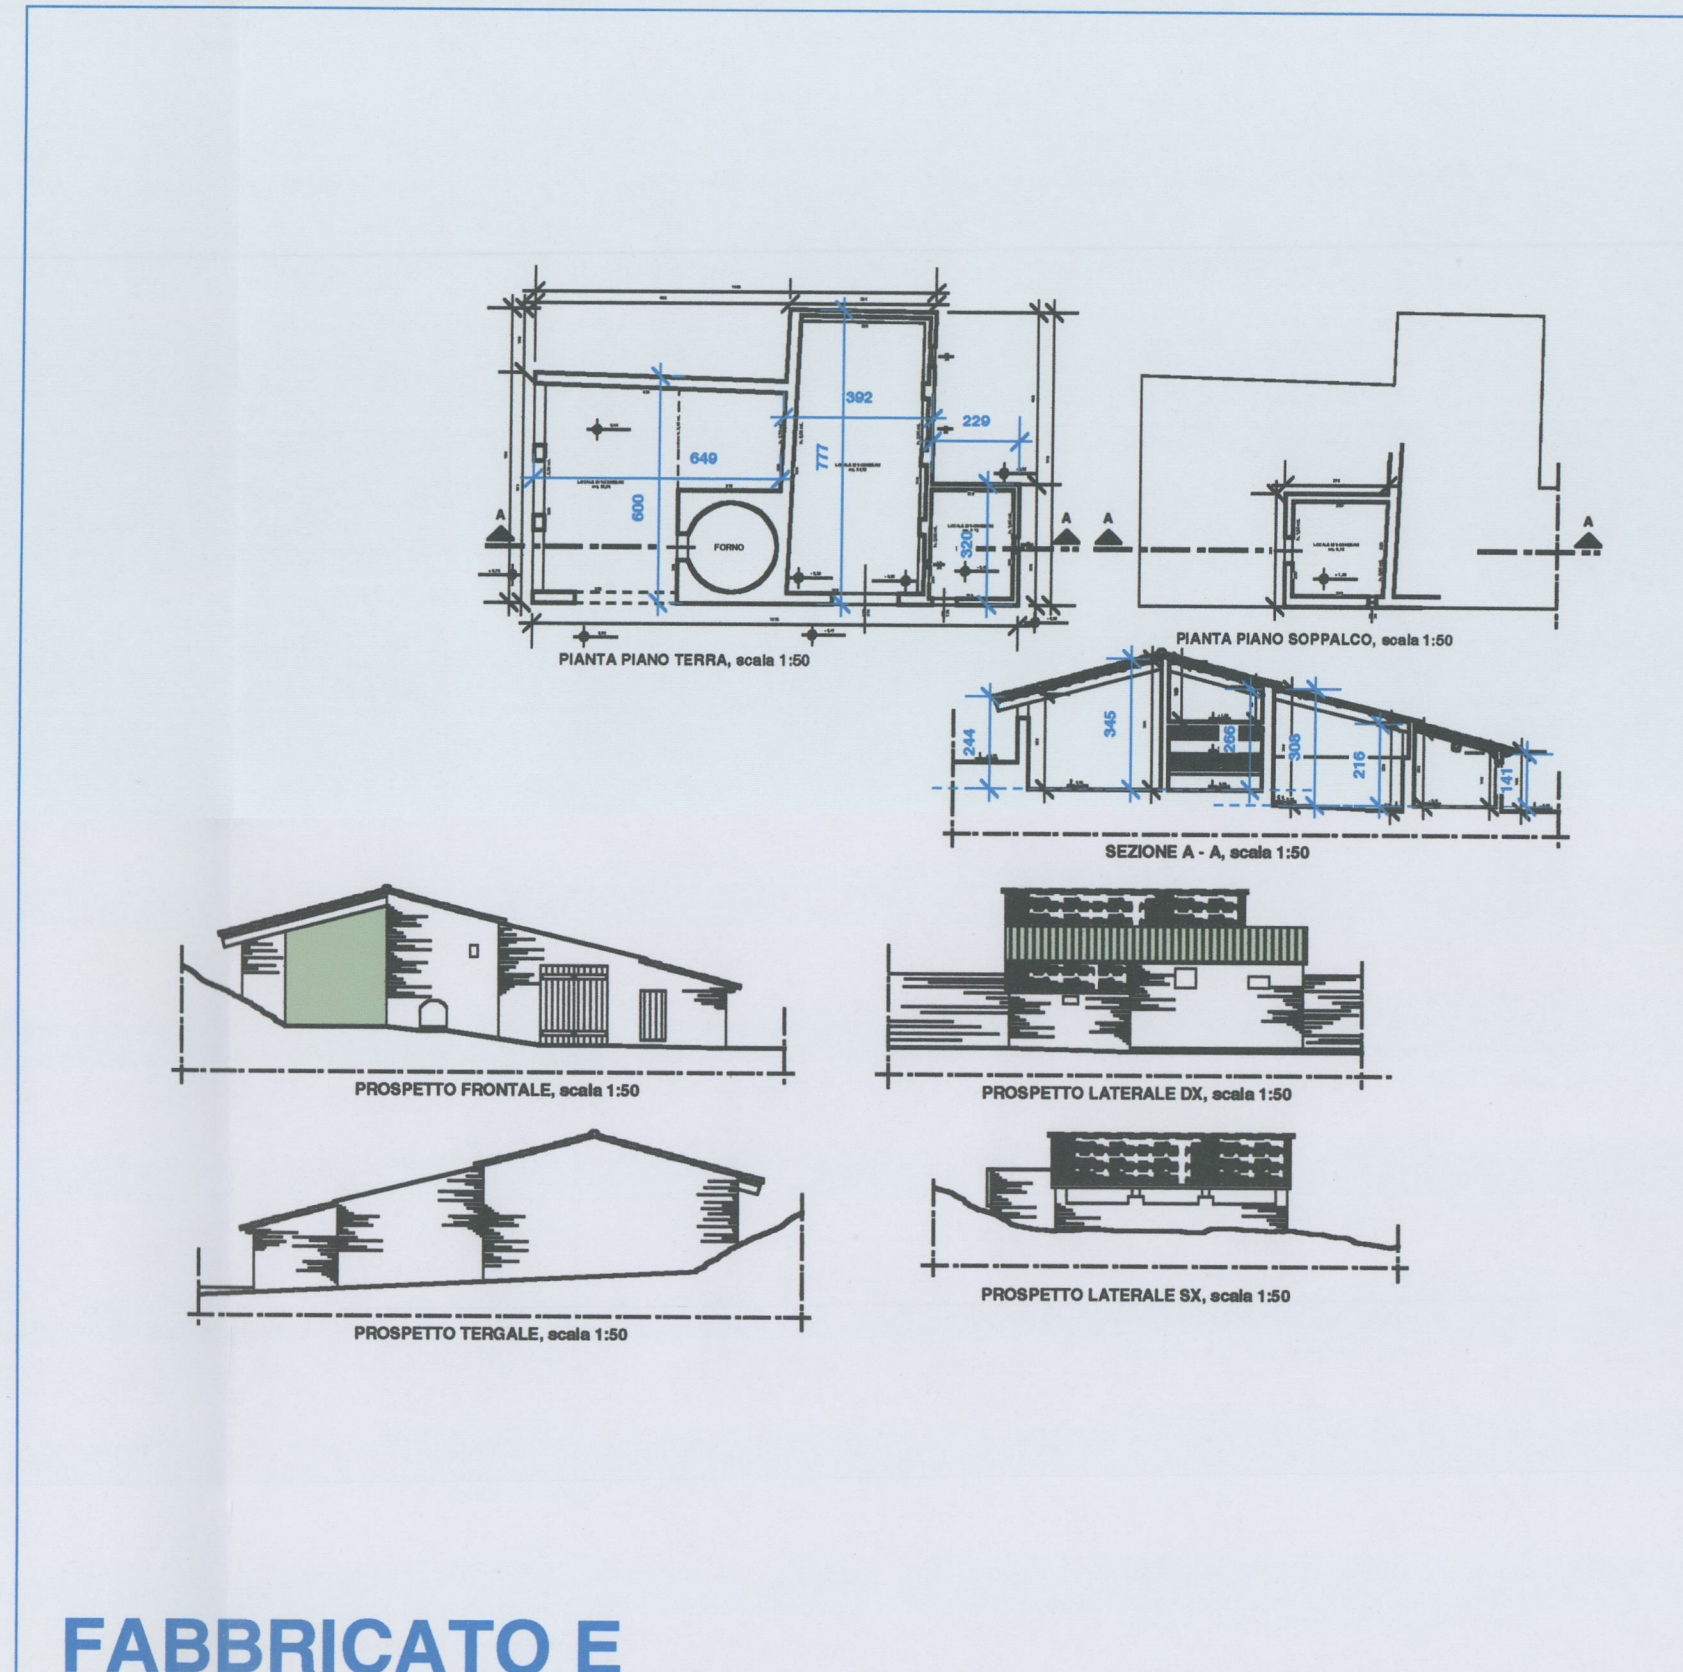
392
229
649
777
600
FORNO
320
A
A
A
A
PIANTA PIANO TERRA, scala 1:50
PIANTA PIANO SOPPALCO, scala 1:50
244
345
266
308
216
141
SEZIONE A - A, scala 1:50
PROSPETTO FRONTALE, scala 1:50
PROSPETTO LATERALE DX, scala 1:50
PROSPETTO TERGALE, scala 1:50
PROSPETTO LATERALE SX, scala 1:50

FABBRICATO E